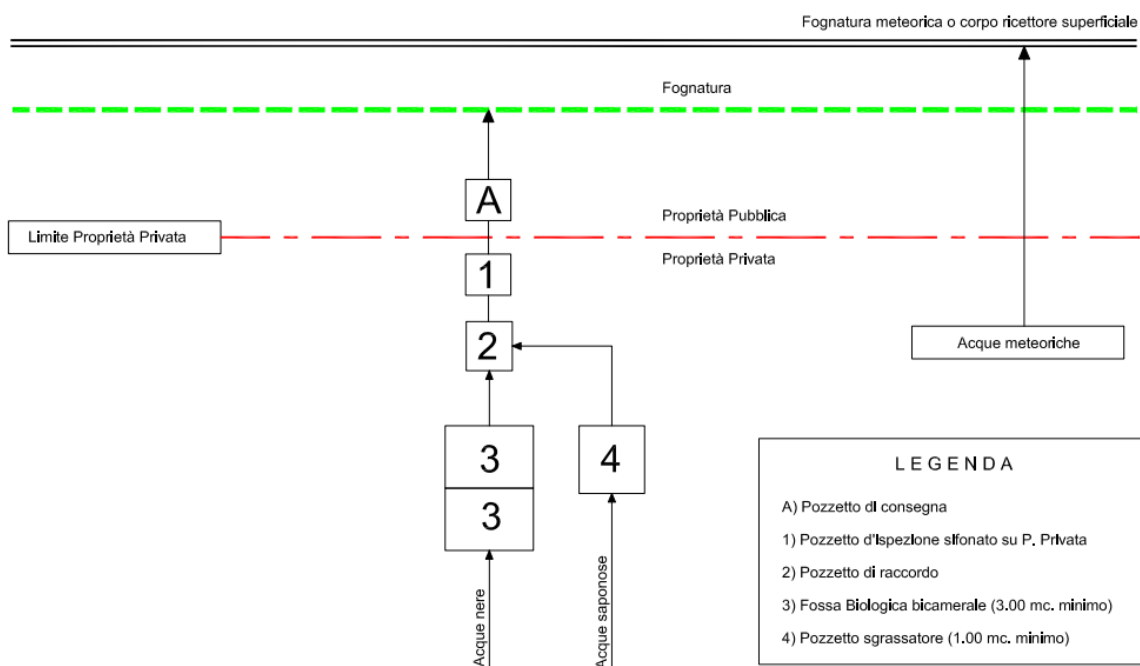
Fognatura meteorica o corpo ricettore superficiale

Fognatura

A

Proprietà Pubblica

Limite Proprietà Privata

1

Proprietà Privata

2

Acque meteoriche

3

3

4

Acque nere

Acque saponose

LEGENDA

A) Pozzetto di consegna

1) Pozzetto d'ispezione sifonato su P. Privata

2) Pozzetto di raccordo

3) Fossa Biologica bicamerale (3.00 mc. minimo)

4) Pozzetto sgrassatore (1.00 mc. minimo)